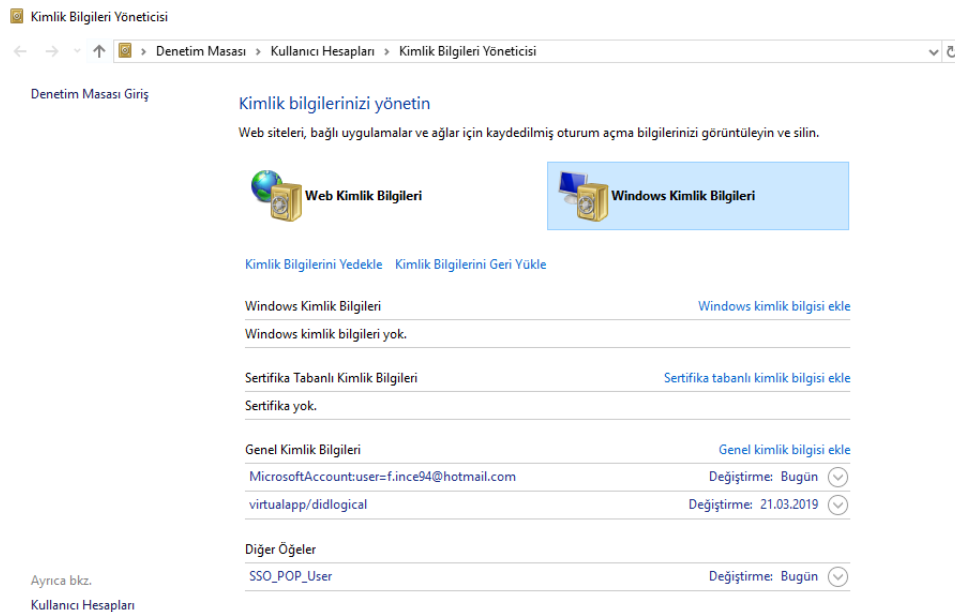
Kimlik Bilgileri Yöneticisi

Denetim Masası > Kullanıcı Hesapları > Kimlik Bilgileri Yöneticisi

Denetim Masası Giriş

Kimlik bilgilerinizi yönetin

Web siteleri, bağlı uygulamalar ve ağlar için kaydedilmiş oturum açma bilgilerinizi görüntüleyin ve silin.

Web Kimlik Bilgileri

Windows Kimlik Bilgileri

Kimlik Bilgilerini Yedekle Kimlik Bilgilerini Geri Yükle

Windows Kimlik Bilgileri Windows kimlik bilgisi ekle

Windows kimlik bilgileri yok.

Sertifika Tabanlı Kimlik Bilgileri Sertifika tabanlı kimlik bilgisi ekle

Sertifika yok.

Genel Kimlik Bilgileri Genel kimlik bilgisi ekle

MicrosoftAccount:user=f.ince94@hotmail.com Değiştirme: Bugün

virtualapp/didlogical Değiştirme: 21.03.2019

Diğer Öğeler

SSO_POP_User Değiştirme: Bugün

Ayrıca bkz.

Kullanıcı Hesapları